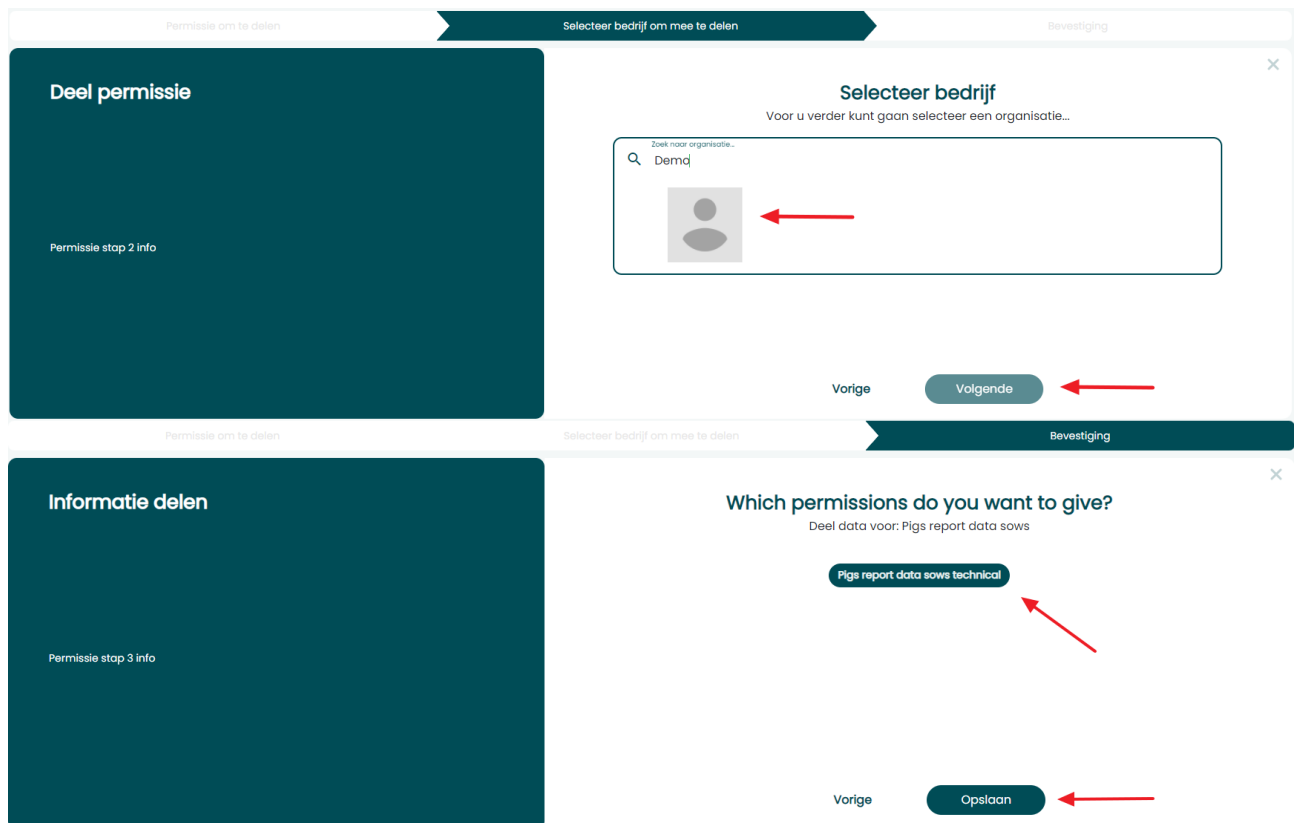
Permissie om te delen
Selecteer bedrijf om mee te delen
Bevestiging

Deel permissie

Permissie stap 2 info

Selecteer bedrijf
Voor u verder kunt gaan selecteer een organisatie...

Zoek naar organisatie...
Demo

Vorige
Volgende

Permissie om te delen
Selecteer bedrijf om mee te delen
Bevestiging

Informatie delen

Permissie stap 3 info

Which permissions do you want to give?
Deel data voor: Pigs report data sows

Pigs report data sows technical

Vorige
Opslaan